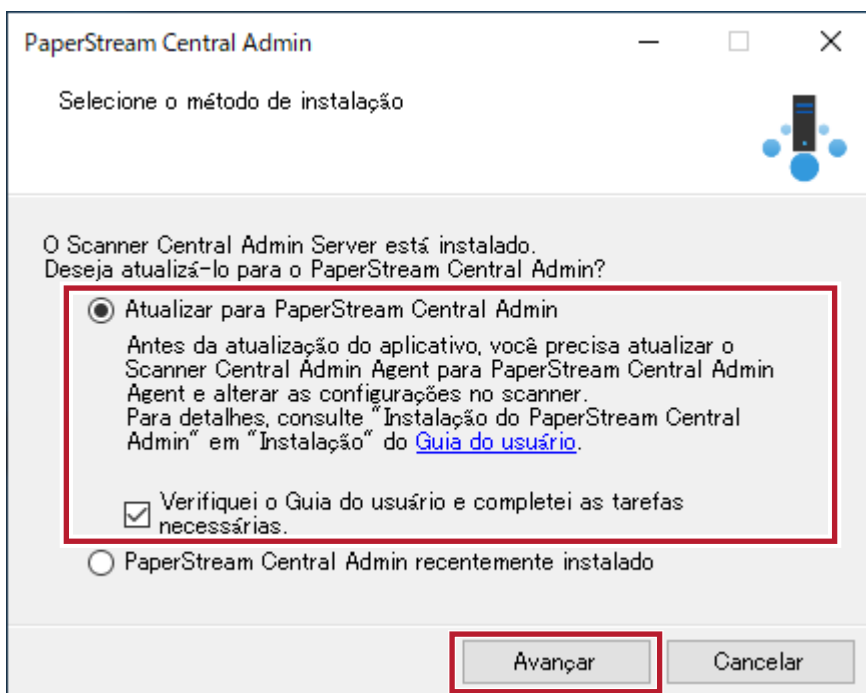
PaperStream Central Admin

Selecione o método de instalação

O Scanner Central Admin Server está instalado.
Deseja atualizá-lo para o PaperStream Central Admin?

Atualizar para PaperStream Central Admin

Antes da atualização do aplicativo, você precisa atualizar o Scanner Central Admin Agent para PaperStream Central Admin Agent e alterar as configurações no scanner.
Para detalhes, consulte "Instalação do PaperStream Central Admin" em "Instalação" do Guia do usuário.

Verifiquei o Guia do usuário e completei as tarefas necessárias.

PaperStream Central Admin recentemente instalado

Avançar

Cancelar